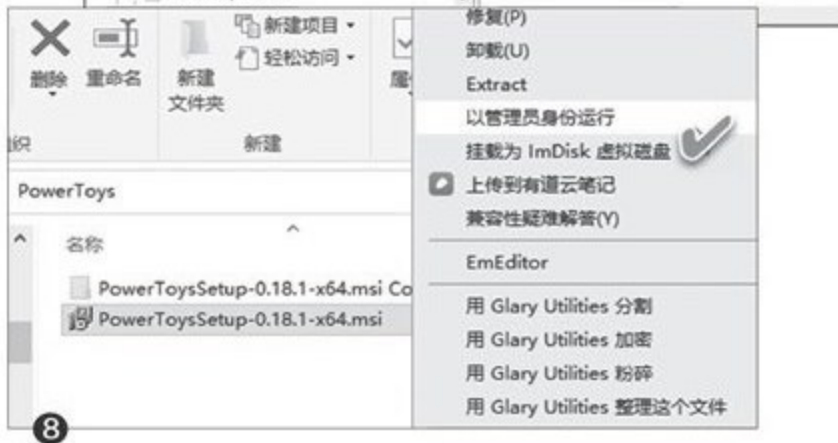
删除 重命名 新建文件夹
新建项目 ▾
轻松访问 ▾
属
织
新建
PowerToys
名称
PowerToysSetup-0.18.1-x64.msi Co
PowerToysSetup-0.18.1-x64.msi

修复(P)
卸载(U)
Extract
以管理员身份运行
挂载为 ImDisk 虚拟磁盘
上传到有道云笔记
兼容性疑难解答(Y)
EmEditor
用 Glary Utilities 分割
用 Glary Utilities 加密
用 Glary Utilities 粉碎
用 Glary Utilities 整理这个文件

8